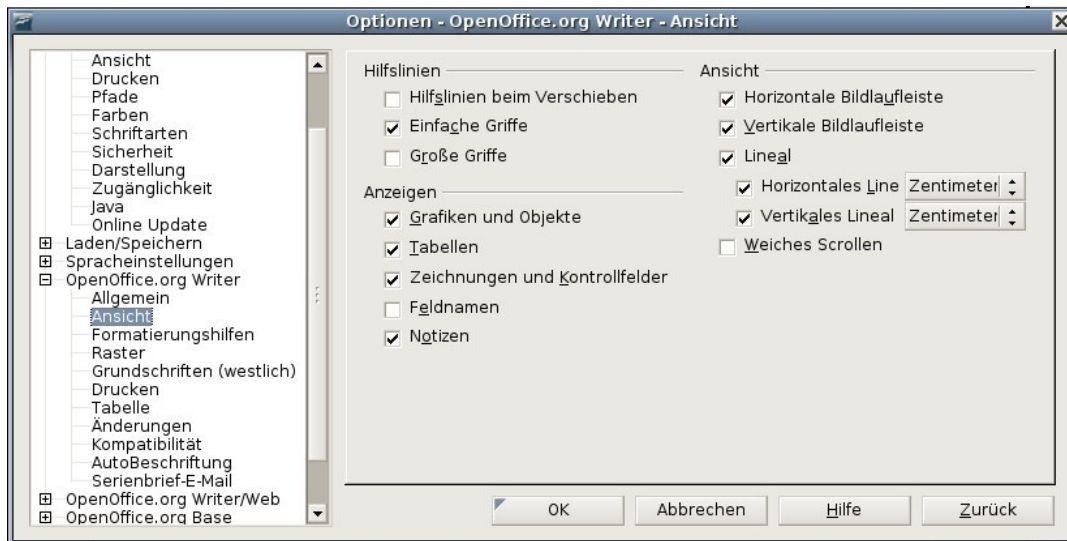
Optionen - OpenOffice.org Writer - Ansicht

Ansicht
Drucken
Pfade
Farben
Schriftarten
Sicherheit
Darstellung
Zugänglichkeit
Java
Online Update
Laden/Speichern
Spracheinstellungen
OpenOffice.org Writer
Allgemein
Ansicht
Formatierungshilfen
Raster
Grundschriften (westlich)
Drucken
Tabelle
Änderungen
Kompatibilität
AutoBeschriftung
Serienbrief-E-Mail
OpenOffice.org Writer/Web
OpenOffice.org Base

Hilfslinien
Hilfslinien beim Verschieben
Einfache Griffe
Große Griffe

Anzeigen
Grafiken und Objekte
Tabellen
Zeichnungen und Kontrollfelder
Feldnamen
Notizen

Ansicht
Horizontale Bildlaufleiste
Vertikale Bildlaufleiste
Lineal
Horizontales Line Zentimeter
Vertikales Lineal Zentimeter
Weiches Scrollen

OK
Abbrechen
Hilfe
Zurück